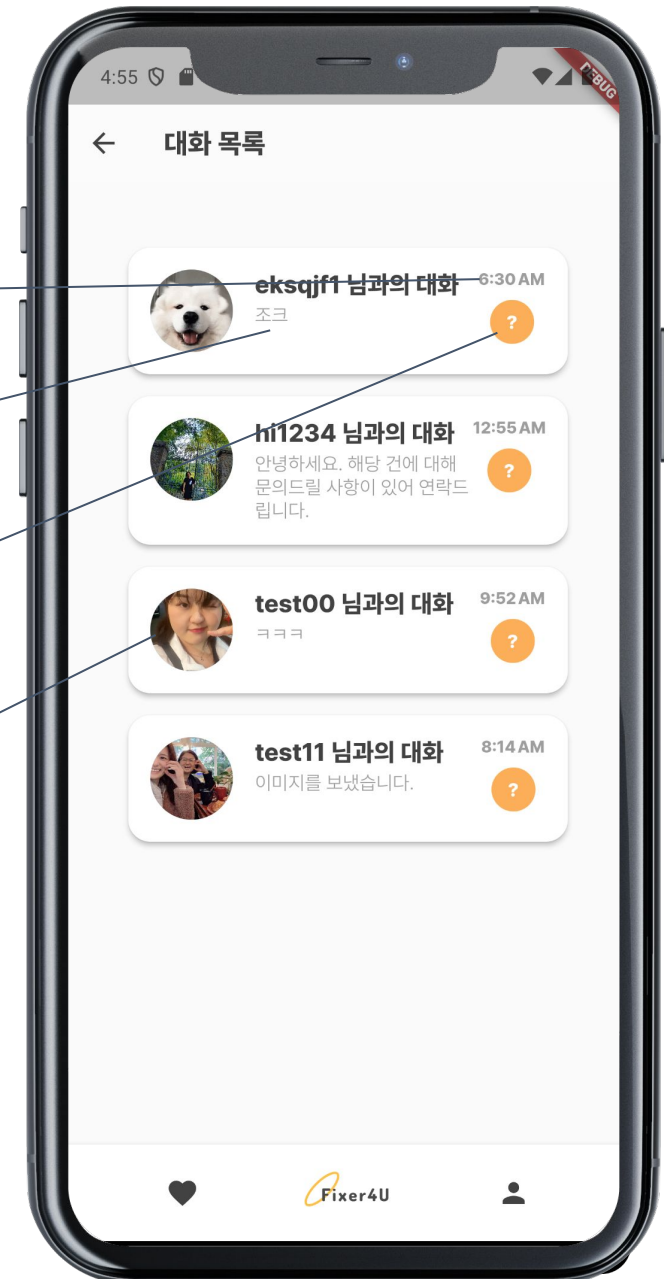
4:55

DEBUG

←   대화 목록

eksqjf1 님과의 대화
조크
6:30 AM
?

hi1234 님과의 대화
안녕하세요. 해당 건에 대해 문의드릴 사항이 있어 연락드립니다.
12:55 AM
?

test00 님과의 대화
ㅋㅋㅋ
9:52 AM
?

test11 님과의 대화
이미지를 보냈습니다.
8:14 AM
?

Fixer4U